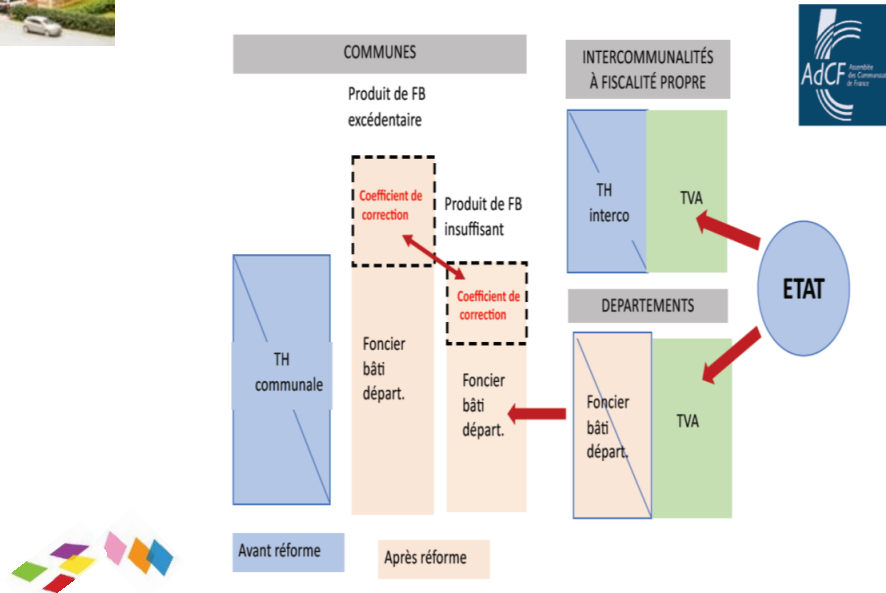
COMMUNES

Produit de FB excédentaire

Coefficient de correction

Produit de FB insuffisant

Coefficient de correction

TH communale

Foncier bâti départ.

Foncier bâti départ.

INTERCOMMUNALITÉS À FISCALITÉ PROPRE

TH interco

TVA

ETAT

DEPARTEMENTS

Foncier bâti départ.

TVA

Avant réforme

Après réforme

AdCF Assemblée des Communautés de France